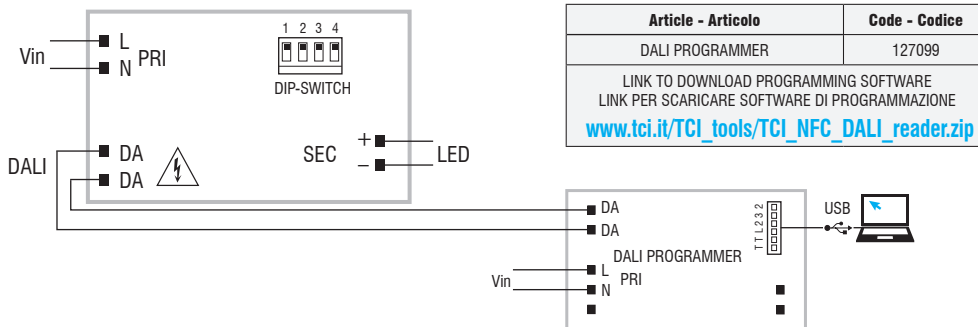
Vin
L
N
PRI
1 2 3 4
DIP-SWITCH
DALI
DA
DA
SEC
+
–
LED

| Article - Articolo | Code - Codice |
|---|---|
| DALI PROGRAMMER | 127099 |
| LINK TO DOWNLOAD PROGRAMMING SOFTWARE LINK PER SCARICARE SOFTWARE DI PROGRAMMAZIONE www.tci.it/TCI_tools/TCI_NFC_DALI_reader.zip | |

DA
DA
TTL232
USB
DALI PROGRAMMER
Vin
L
N
PRI